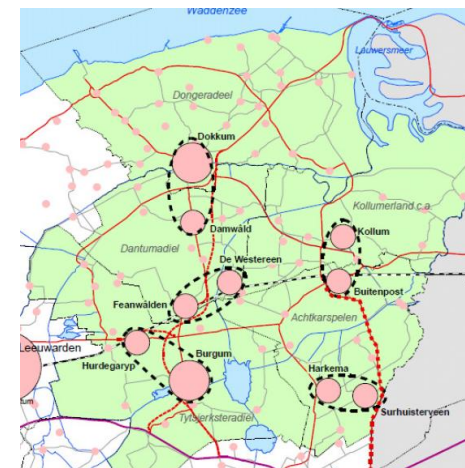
Waddenzee
Lauwersmeer
Dongeradeel
Dokkum
Kollumerland c.a.
Damwâld
Dantumadiel
Kollum
De Westereen
Buitenpost
Feanwâlden
Achtkarspelen
Leeuwarden
Hurdegaryp
Burgum
Harkema
Surhuisterveen
Tytsjerksteradiel